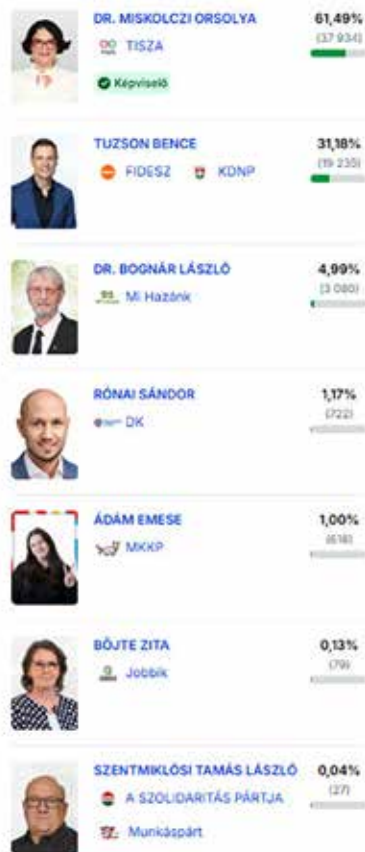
DR. MISKOLCZI ORSOLYA
TISZA
Képviselő
61,49%
(37 934)

TUZSON BENCE
FIDESZ KDNP
31,18%
(19 235)

DR. BOGNÁR LÁSZLÓ
Mi Hazánk
4,99%
(3 080)

RÓNAI SÁNDOR
DK
1,17%
(722)

ÁDÁM EMESE
MKKP
1,00%
(618)

BÖJTE ZITA
Jobbik
0,13%
(79)

SZENTMIKLÓSI TAMÁS LÁSZLÓ
A SZOLIDARITÁS PÁRTJA
Munkáspárt
0,04%
(27)